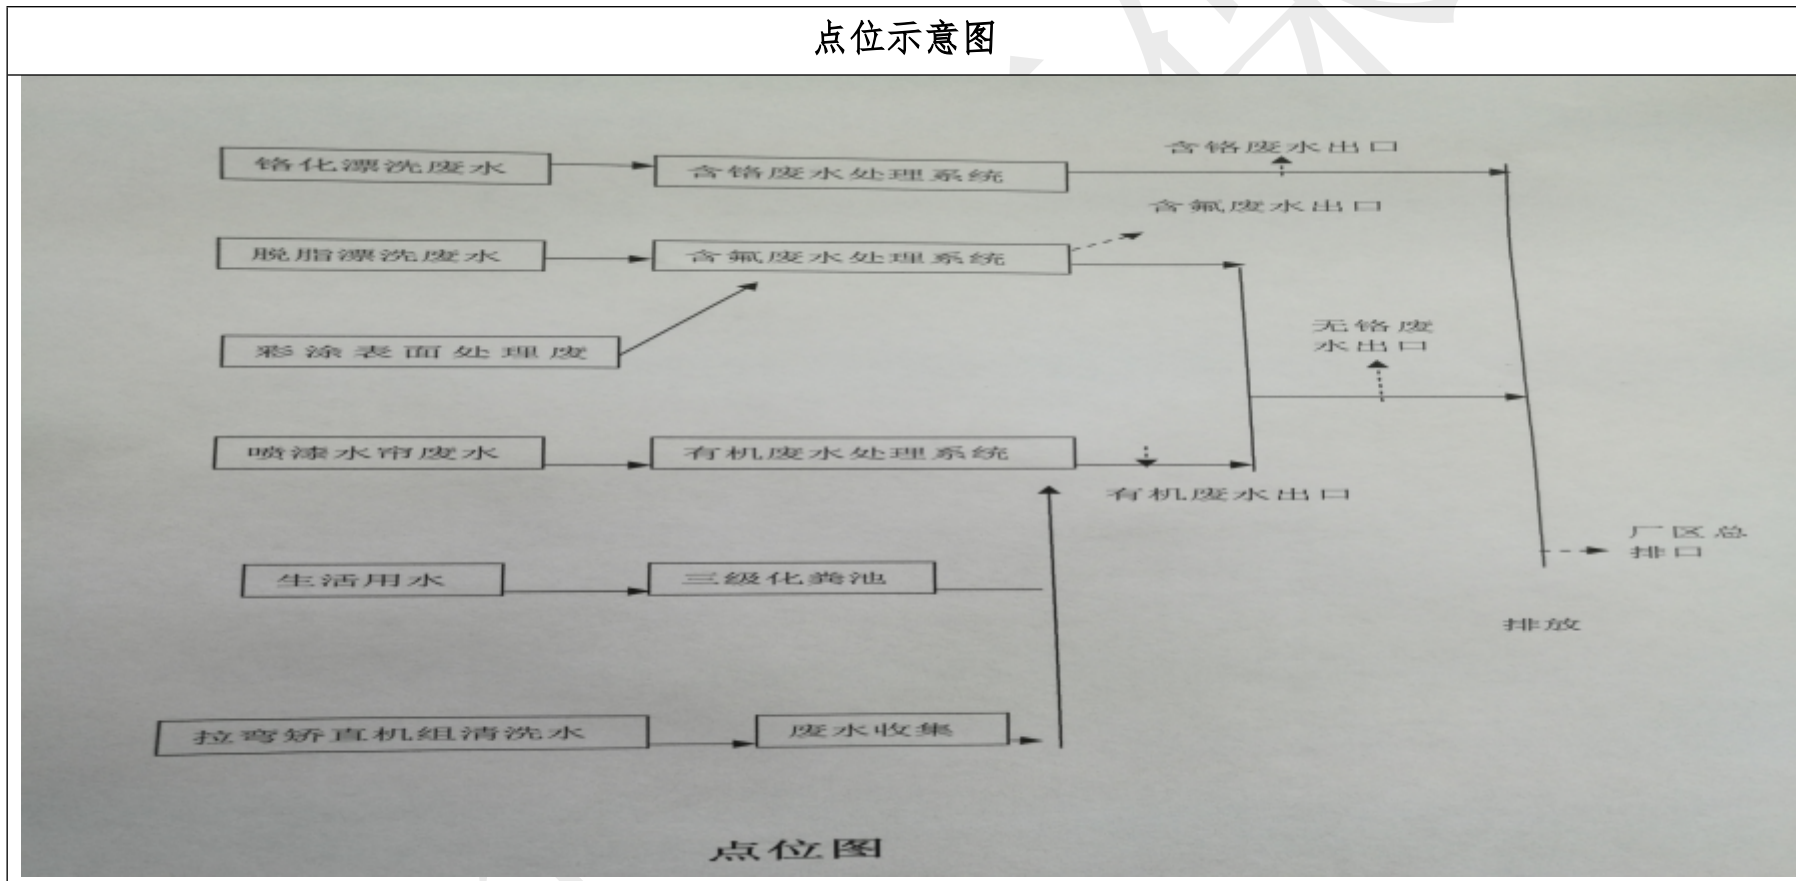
点位示意图

铬化漂洗废水

含铬废水处理系统

含铬废水出口

含氟废水出口

脱脂漂洗废水

含氟废水处理系统

彩涂表面处理废

无铬废水出口

喷漆水帘废水

有机废水处理系统

有机废水出口

厂区总排口

生活用水

三级化粪池

排放

拉弯矫直机组清洗水

废水收集

点位图